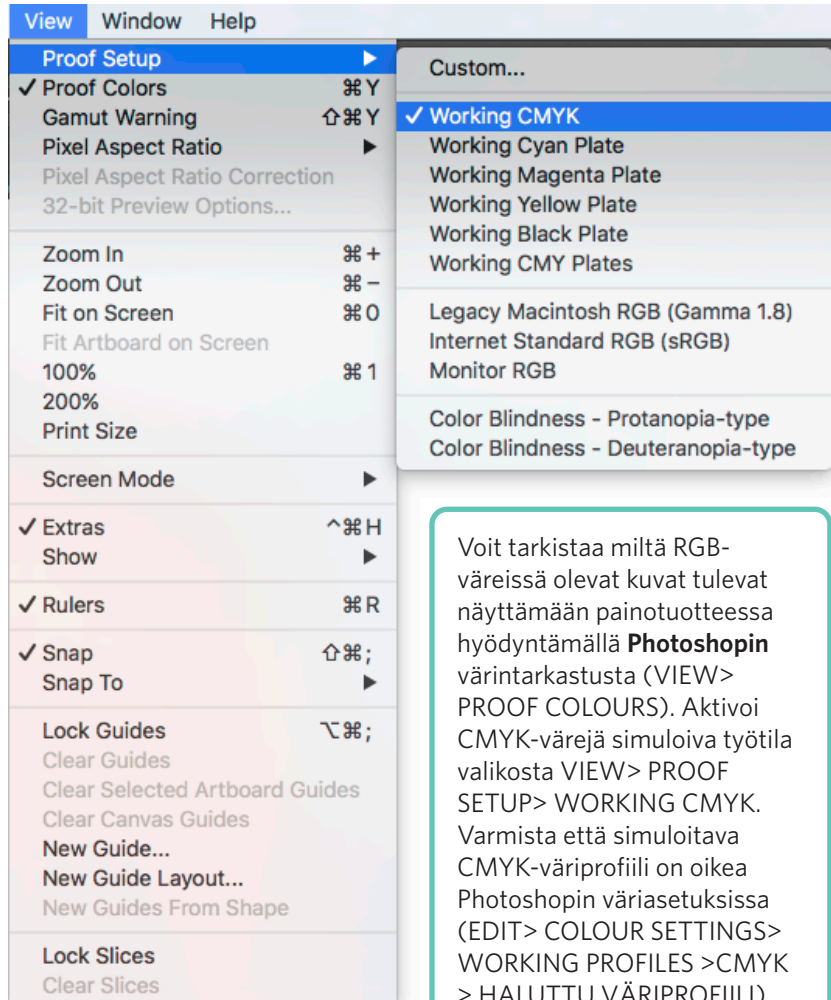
View Window Help

Proof Setup ▶
✓ Proof Colors ⌘Y
Gamut Warning ⇧⌘Y
Pixel Aspect Ratio ▶
Pixel Aspect Ratio Correction
32-bit Preview Options...

Zoom In ⌘+
Zoom Out ⌘−
Fit on Screen ⌘0
Fit Artboard on Screen
100% ⌘1
200%
Print Size

Screen Mode ▶

✓ Extras ^⌘H
Show ▶

✓ Rulers ⌘R

✓ Snap ⇧⌘;
Snap To ▶

Lock Guides ⌥⌘;
Clear Guides
Clear Selected Artboard Guides
Clear Canvas Guides
New Guide...
New Guide Layout...
New Guides From Shape

Lock Slices
Clear Slices

Custom...

✓ Working CMYK
Working Cyan Plate
Working Magenta Plate
Working Yellow Plate
Working Black Plate
Working CMY Plates

Legacy Macintosh RGB (Gamma 1.8)
Internet Standard RGB (sRGB)
Monitor RGB

Color Blindness - Protanopia-type
Color Blindness - Deuteranopia-type

Voit tarkistaa miltä RGB-väreissä olevat kuvat tulevat näyttämään painotuotteessa hyödyntämällä **Photoshopin** värintarkastusta (VIEW> PROOF COLOURS). Aktivoi CMYK-värejä simuloiva työtila valikosta VIEW> PROOF SETUP> WORKING CMYK. Varmista että simuloitava CMYK-väriprofiili on oikea Photoshopin väriasetuksissa (EDIT> COLOUR SETTINGS> WORKING PROFILES >CMYK > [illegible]